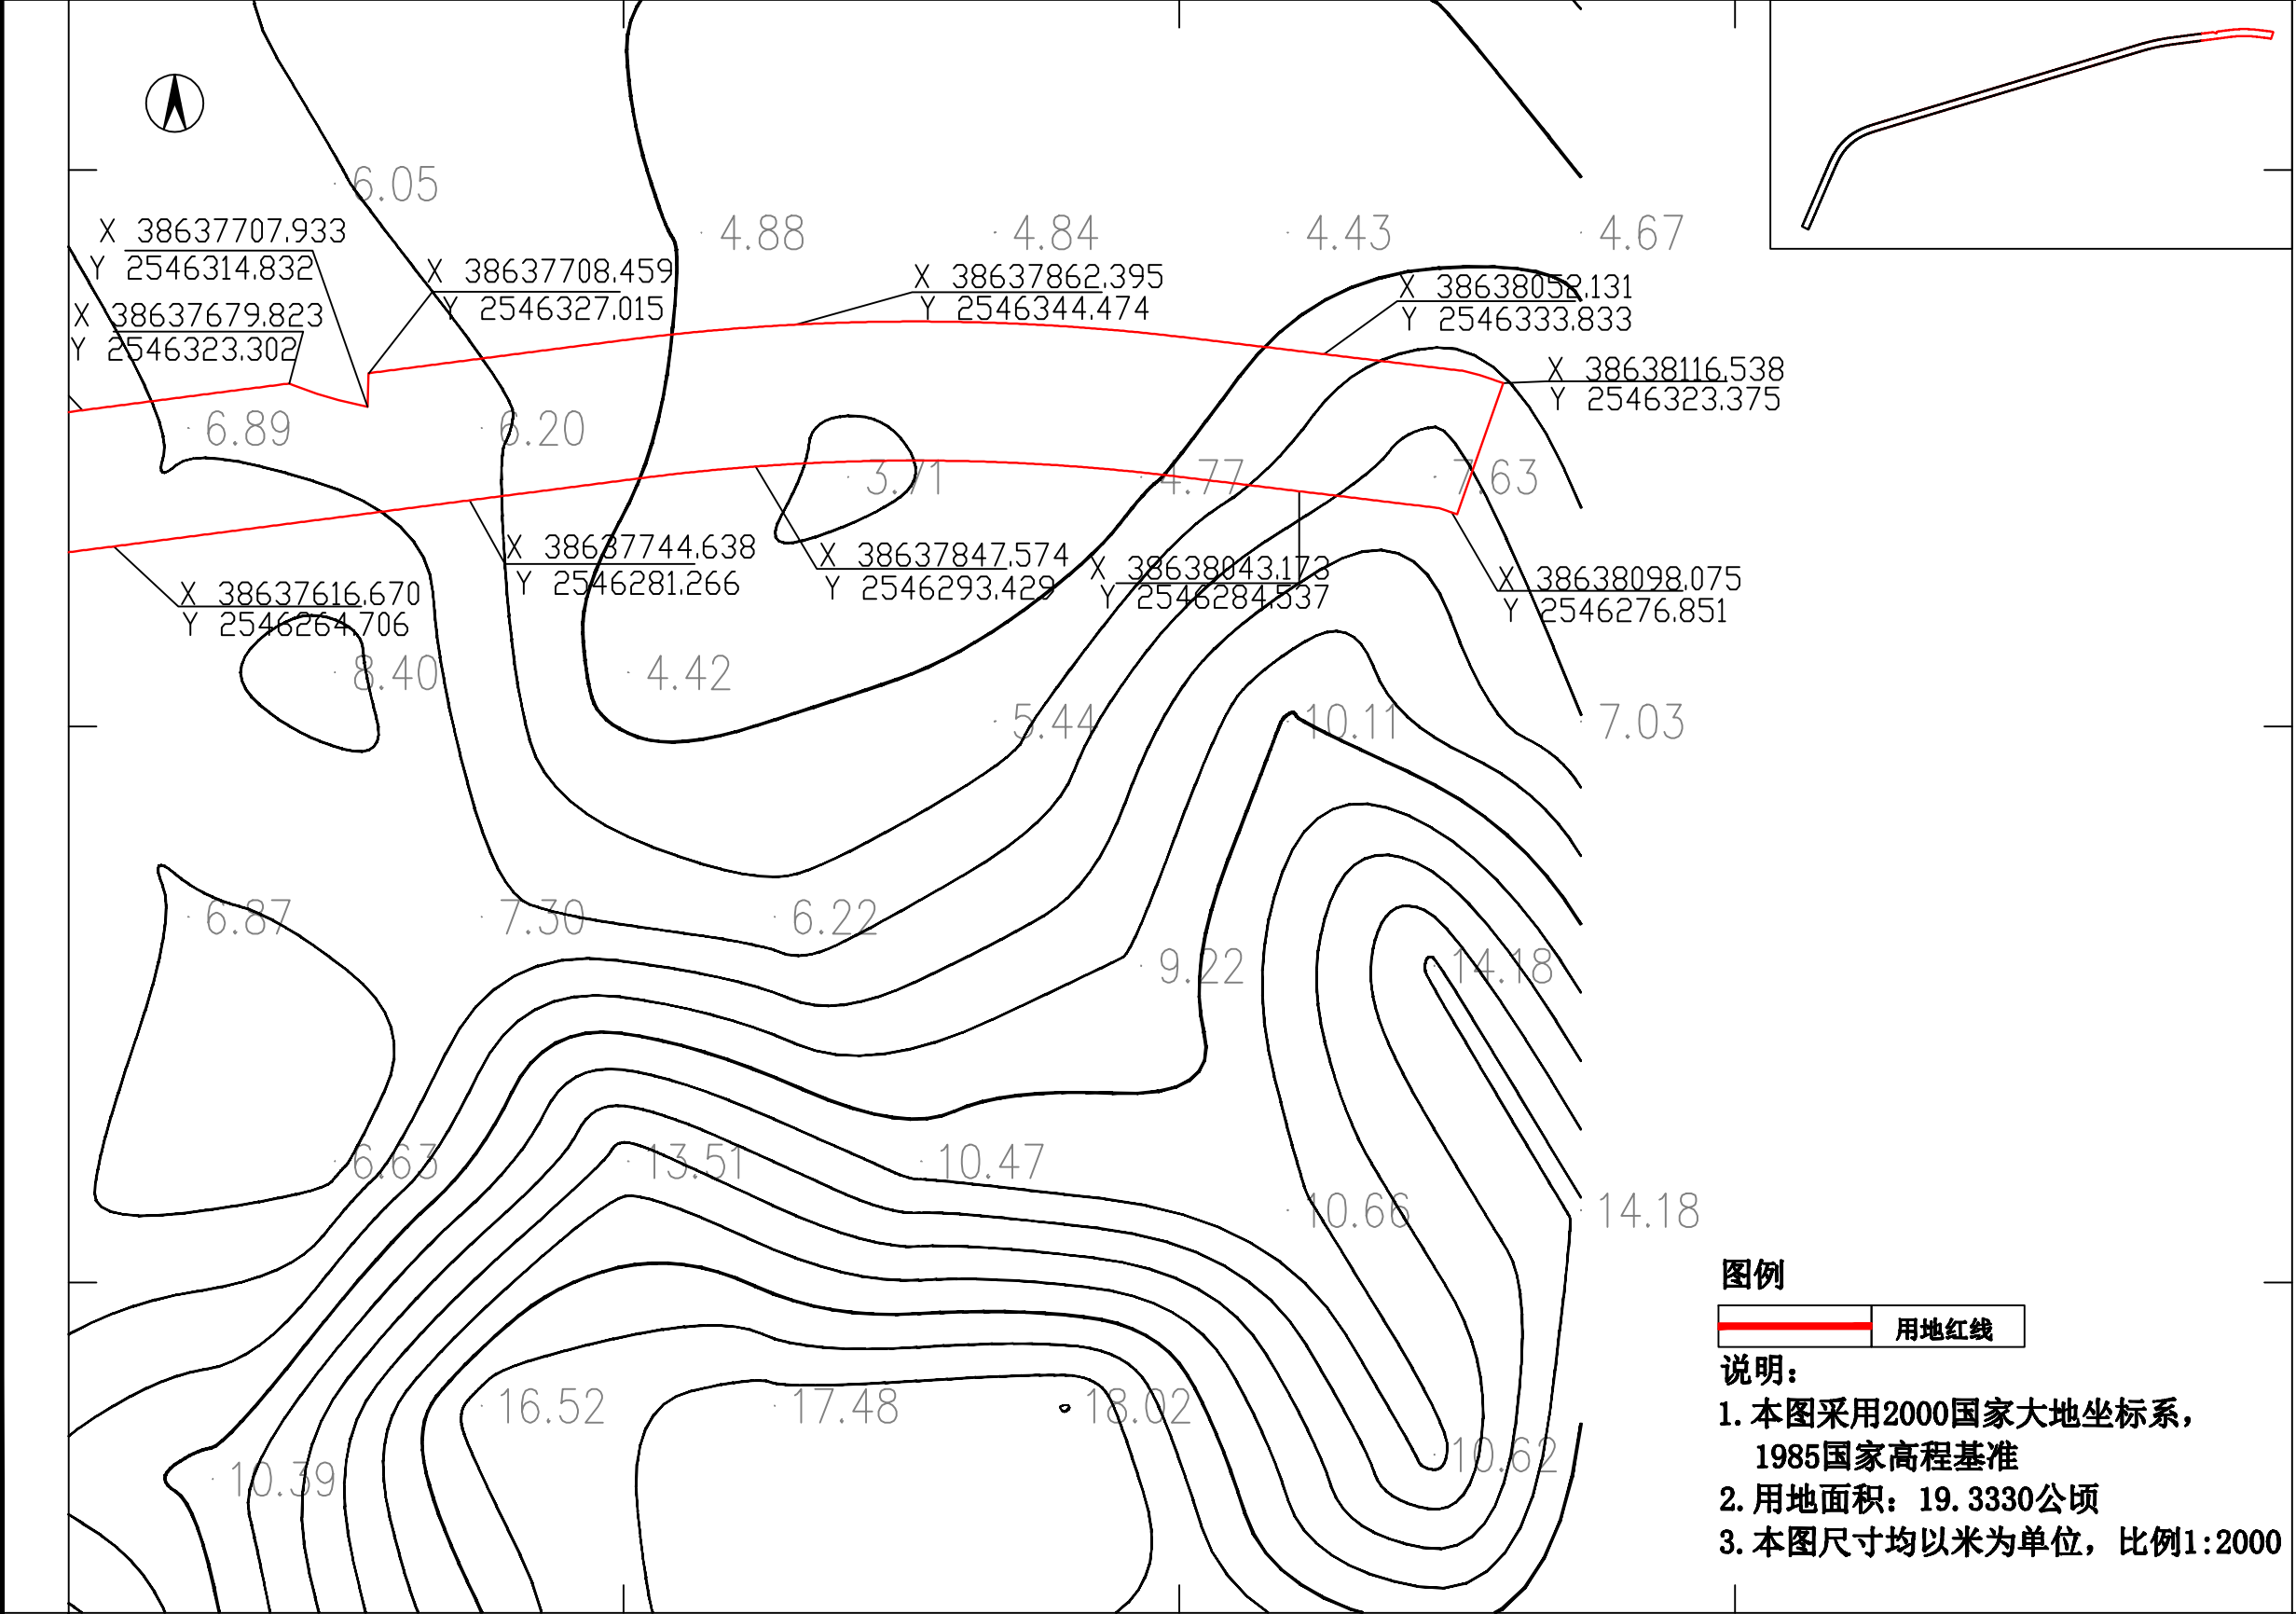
6.05
4.88
4.84
4.43
4.67

X 38637707.933
Y 2546314.832

X 38637708.459
Y 2546327.015

X 38637862.395
Y 2546344.474

X 38638052.131
Y 2546333.833

X 38637679.823
Y 2546323.302

X 38638116.538
Y 2546323.375

6.89
6.20
3.71
4.77
7.63

X 38637744.638
Y 2546281.266

X 38637847.574
Y 2546293.429

X 38638043.173
Y 2546284.537

X 38638098.075
Y 2546276.851

X 38637616.670
Y 2546264.706

8.40
4.42
5.44
10.11
7.03

6.87
7.30
6.22
9.22
14.18

6.63
13.51
10.47
10.66
14.18

16.52
17.48
18.02
10.39
10.62

图例

用地红线

说明:
1.本图采用2000国家大地坐标系，1985国家高程基准
2.用地面积：19.3330公顷
3.本图尺寸均以米为单位，比例1:2000